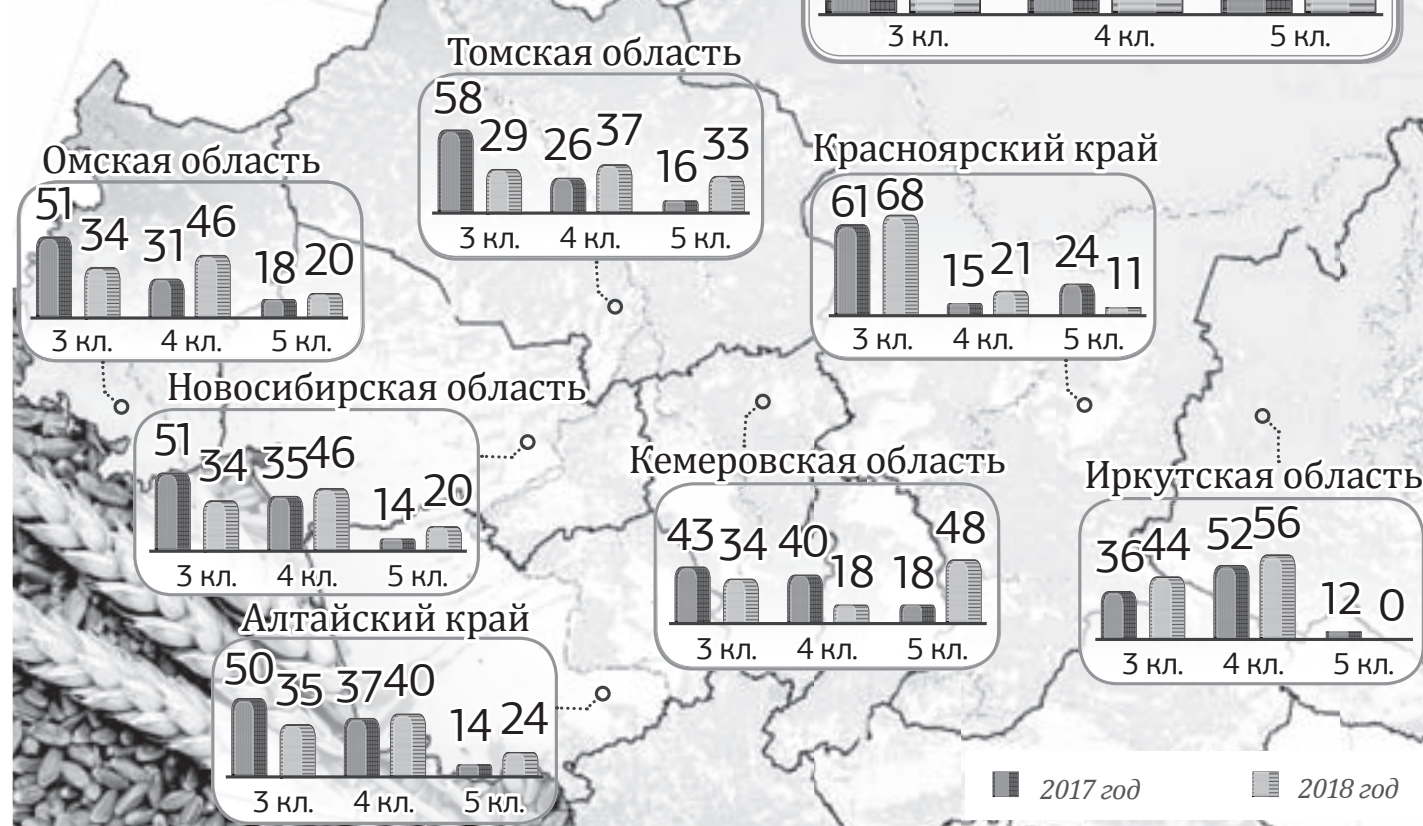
3 кл. 4 кл. 5 кл.

Томская область
58 29 26 37 16 33
3 кл. 4 кл. 5 кл.

Омская область
51 34 31 46 18 20
3 кл. 4 кл. 5 кл.

Красноярский край
61 68 15 21 24 11
3 кл. 4 кл. 5 кл.

Новосибирская область
51 34 35 46 14 20
3 кл. 4 кл. 5 кл.

Кемеровская область
43 34 40 18 18 48
3 кл. 4 кл. 5 кл.

Иркутская область
36 44 52 56 12 0
3 кл. 4 кл. 5 кл.

Алтайский край
50 35 37 40 14 24
3 кл. 4 кл. 5 кл.

2017 год
2018 год